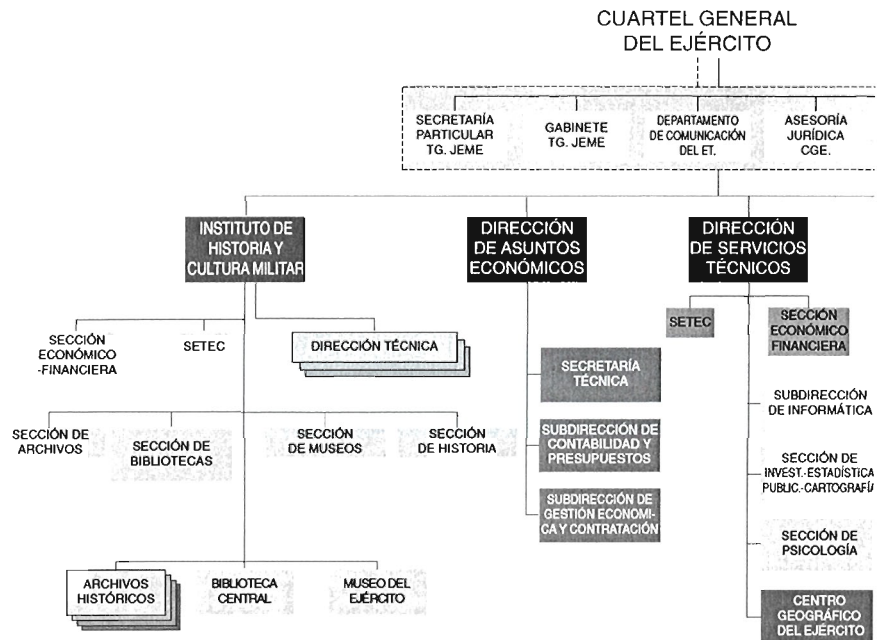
CUARTEL GENERAL DEL EJÉRCITO

SECRETARÍA PARTICULAR TG. JEME

GABINETE TG. JEME

DEPARTAMENTO DE COMUNICACIÓN DEL ET.

ASESORÍA JURÍDICA CGE.

INSTITUTO DE HISTORIA Y CULTURA MILITAR

DIRECCIÓN DE ASUNTOS ECONÓMICOS

DIRECCIÓN DE SERVICIOS TÉCNICOS

SECCIÓN ECONÓMICO -FINANCIERA

SETEC

DIRECCIÓN TÉCNICA

SECCIÓN DE ARCHIVOS

SECCIÓN DE BIBLIOTECAS

SECCIÓN DE MUSEOS

SECCIÓN DE HISTORIA

ARCHIVOS HISTÓRICOS

BIBLIOTECA CENTRAL

MUSEO DEL EJÉRCITO

SECRETARÍA TÉCNICA

SUBDIRECCIÓN DE CONTABILIDAD Y PRESUPUESTOS

SUBDIRECCIÓN DE GESTIÓN ECONOMI-CA Y CONTRATACIÓN

SETEC

SECCIÓN ECONÓMICO FINANCIERA

SUBDIRECCIÓN DE INFORMÁTICA

SECCIÓN DE INVEST.-ESTADÍSTICA PUBLIC.-CARTOGRAFÍA

SECCIÓN DE PSICOLOGÍA

CENTRO GEOGRÁFICO DEL EJÉRCITO